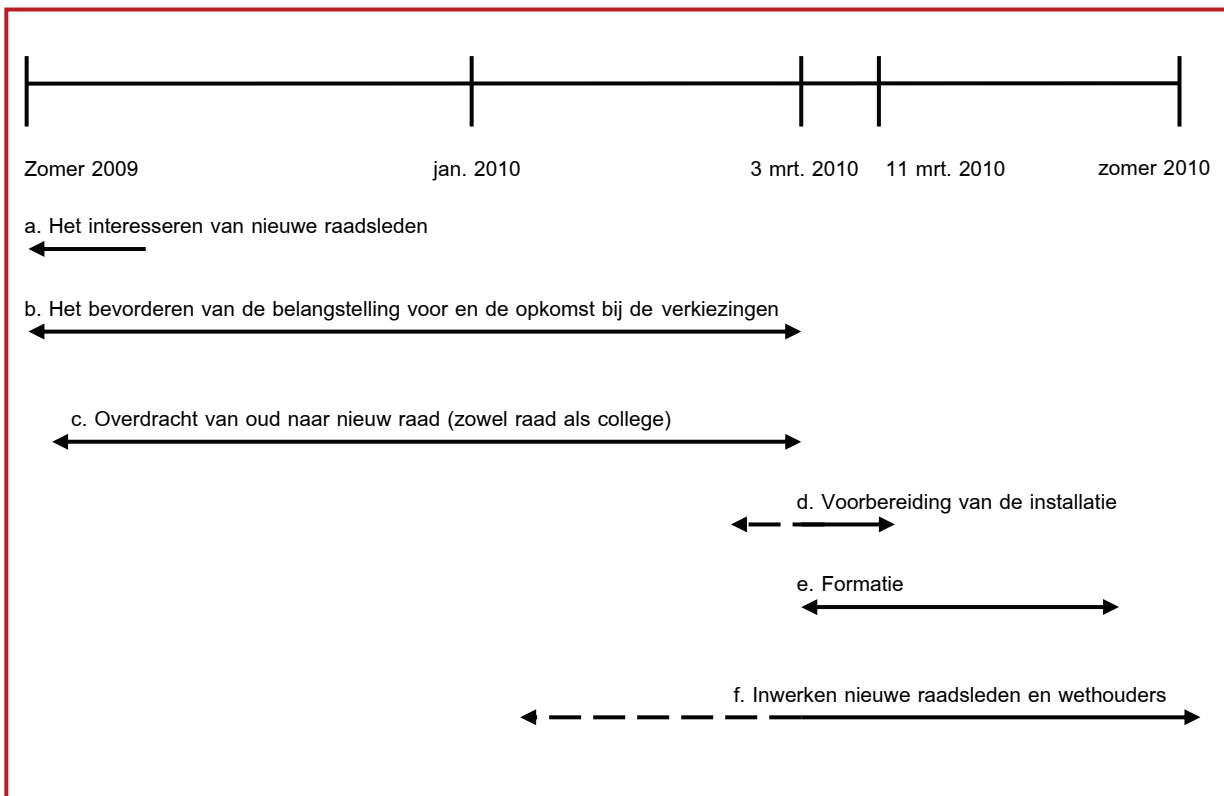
Zomer 2009

jan. 2010

3 mrt. 2010

11 mrt. 2010

zomer 2010

a. Het interesseren van nieuwe raadsleden

b. Het bevorderen van de belangstelling voor en de opkomst bij de verkiezingen

c. Overdracht van oud naar nieuw raad (zowel raad als college)

d. Voorbereiding van de installatie

e. Formatie

f. Inwerken nieuwe raadsleden en wethouders